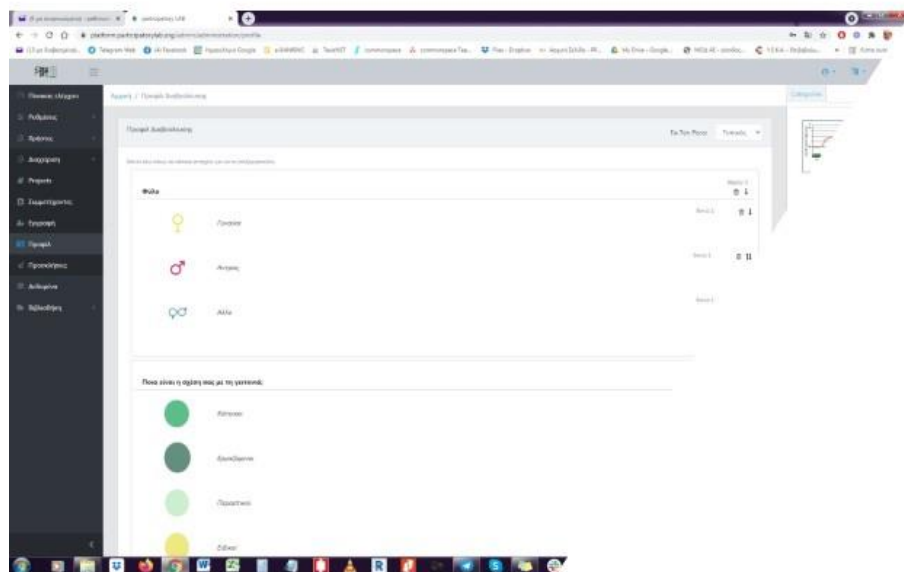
Πίνακας ελέγχου
Ρυθμίσεις
Χρήστες
Διαχείριση
Projects
Συμμετέχοντες
Εγγραφή
Προφίλ
Προσκλήσεις
Ανάλυση
Βιβλιοθήκες

Αρχική / Προφίλ διαδικτυακής

Προφίλ διαδικτυακής

Φύλο

Γυναίκα

Άνδρας

Άλλο

Ποια είναι η σχέση σας με τη γειτονιά;